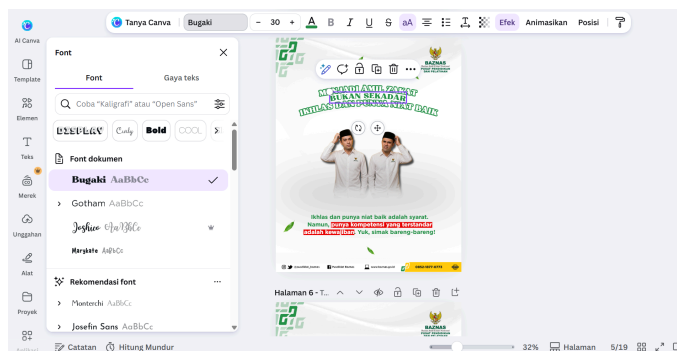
Tanya Canva
Bugaki
30
Efek
Animasikan
Posisi

Al Canva
Template
Elemen
Teks
Merek
Unggahan
Alat
Proyek

Font
Font
Gaya teks
Coba "Kaligrafi" atau "Open Sans"
DISPLAY
Curly
Bold
COOL
Font dokumen
Bugaki AaBbCc
Gotham AaBbCc
Joshico AaBbCc
Margokile AaBbCc
Rekomendasi font
Monterchi AaBbCc
Josefin Sans AaBbCc

BAZNAS
MENJADI AMIL ZAKAT
BUKAN SEKADAR
IKHLAS DAN PUNYA NIAT BAIK
Ikhlas dan punya niat baik adalah syarat.
Namun, punya kompetensi yang terstandar adalah kewajiban. Yuk, simak bareng-bareng!

Halaman 6 - T...
BAZNAS

Catatan
Hitung Mundur
32%
Halaman
5/19